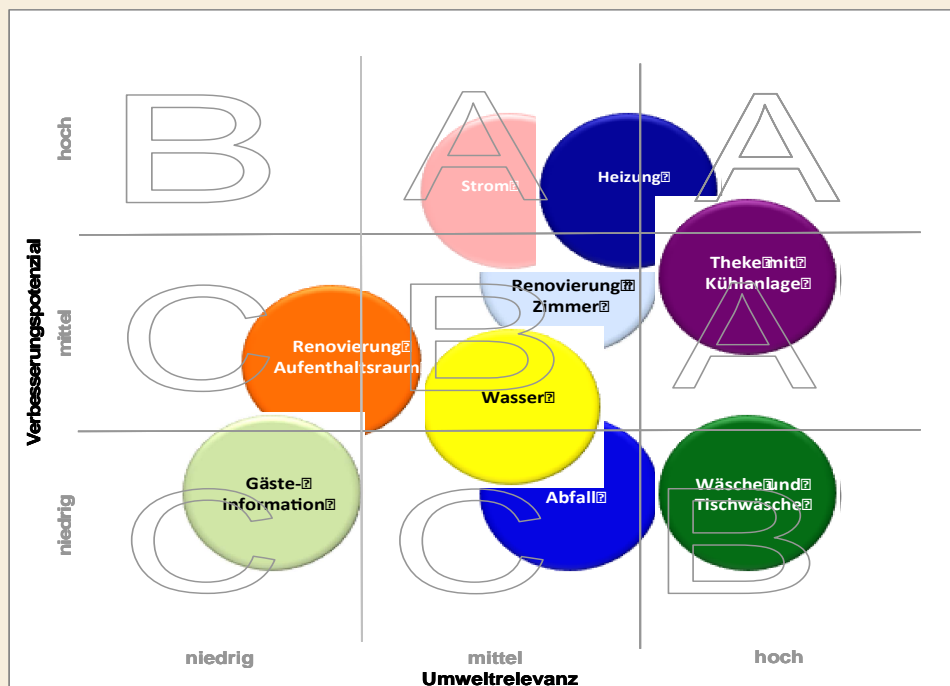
Verbesserungspotenzial

hoch

mittel

niedrig

B A A

Strom

Heizung

C B A

Renovierung Zimmer

Theke mit Kühlanlage

Renovierung Aufenthaltsraum

Wasser

C C B

Gäste-information

Abfall

Wäsche und Tischwäsche

niedrig mittel hoch

Umweltrelevanz